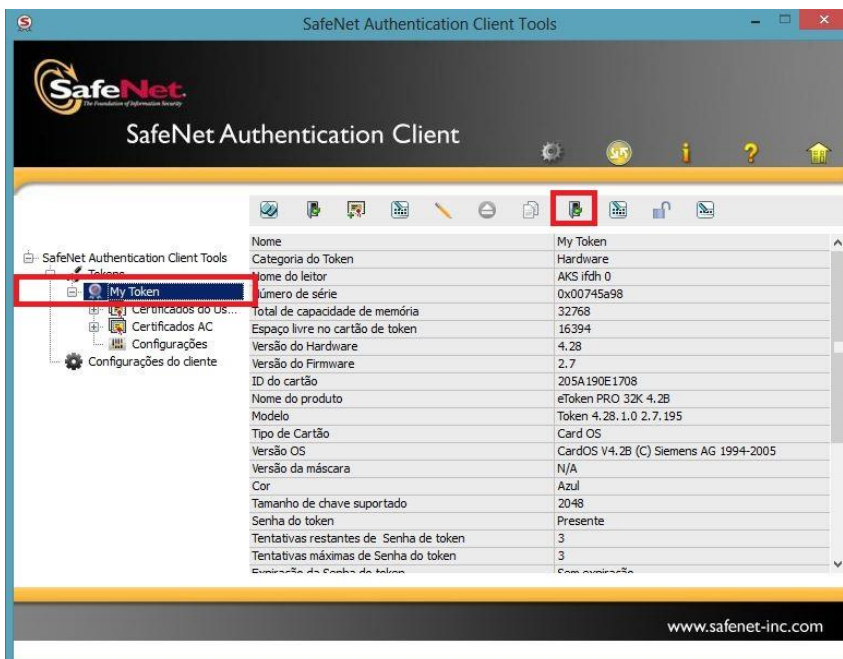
SafeNet Authentication Client Tools

SafeNet
The Foundation of Information Security

SafeNet Authentication Client

SafeNet Authentication Client Tools
Tokens
My Token
Certificados do Us...
Certificados AC
Configurações
Configurações do cliente

| Nome | My Token |
|---|---|
| Categoria do Token | Hardware |
| Nome do leitor | AKS ifdh 0 |
| Número de série | 0x00745a98 |
| Total de capacidade de memória | 32768 |
| Espaço livre no cartão de token | 16394 |
| Versão do Hardware | 4.28 |
| Versão do Firmware | 2.7 |
| ID do cartão | 205A190E1708 |
| Nome do produto | eToken PRO 32K 4.2B |
| Modelo | Token 4.28.1.0 2.7.195 |
| Tipo de Cartão | Card OS |
| Versão OS | CardOS V4.2B (C) Siemens AG 1994-2005 |
| Versão da máscara | N/A |
| Cor | Azul |
| Tamanho de chave suportado | 2048 |
| Senha do token | Presente |
| Tentativas restantes de Senha de token | 3 |
| Tentativas máximas de Senha do token | 3 |
| Expiração da Senha do token | Sem expiração |

www.safenet-inc.com